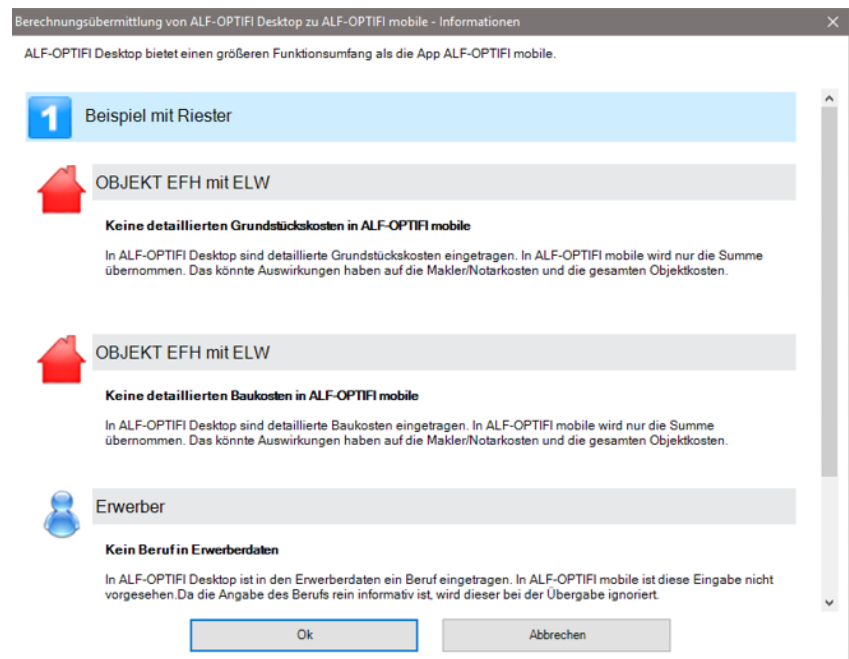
Berechnungsübermittlung von ALF-OPTIFI Desktop zu ALF-OPTIFI mobile - Informationen

ALF-OPTIFI Desktop bietet einen größeren Funktionsumfang als die App ALF-OPTIFI mobile.

1 Beispiel mit Riester

OBJEKT EFH mit ELW

Keine detaillierten Grundstückskosten in ALF-OPTIFI mobile

In ALF-OPTIFI Desktop sind detaillierte Grundstückskosten eingetragen. In ALF-OPTIFI mobile wird nur die Summe übernommen. Das könnte Auswirkungen haben auf die Makler/Notarkosten und die gesamten Objektkosten.

OBJEKT EFH mit ELW

Keine detaillierten Baukosten in ALF-OPTIFI mobile

In ALF-OPTIFI Desktop sind detaillierte Baukosten eingetragen. In ALF-OPTIFI mobile wird nur die Summe übernommen. Das könnte Auswirkungen haben auf die Makler/Notarkosten und die gesamten Objektkosten.

Erwerber

Kein Beruf in Erwerberdaten

In ALF-OPTIFI Desktop ist in den Erwerberdaten ein Beruf eingetragen. In ALF-OPTIFI mobile ist diese Eingabe nicht vorgesehen.Da die Angabe des Berufs rein informativ ist, wird dieser bei der Übergabe ignoriert.

Ok

Abbrechen